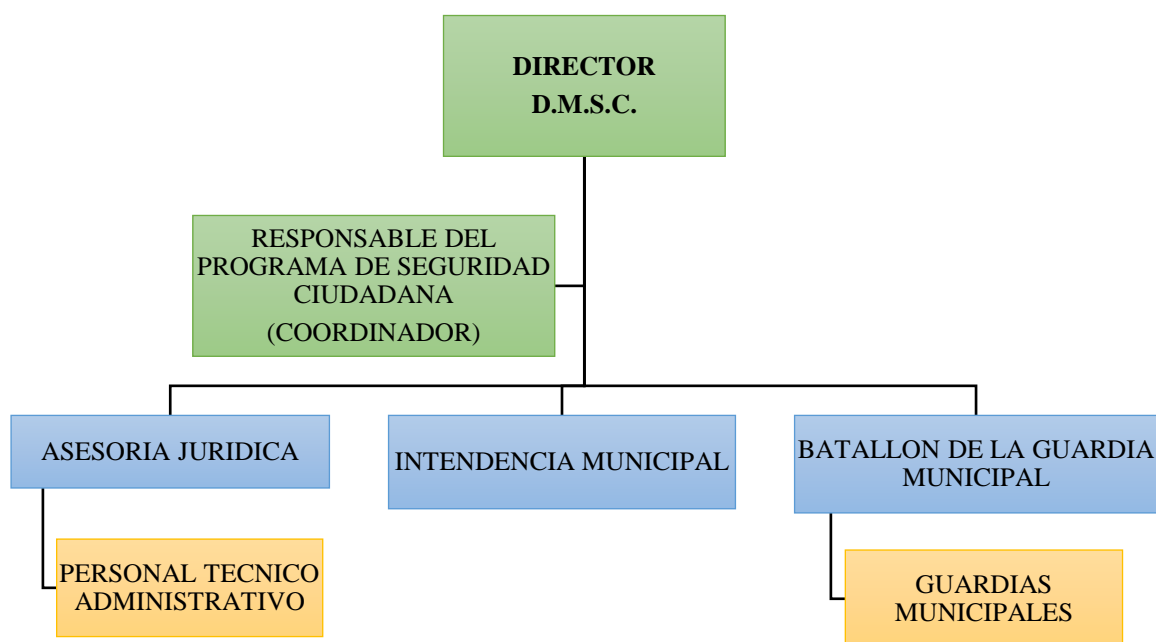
DIRECTOR
D.M.S.C.

RESPONSABLE DEL PROGRAMA DE SEGURIDAD CIUDADANA
(COORDINADOR)

ASESORIA JURIDICA

INTENDENCIA MUNICIPAL

BATALLON DE LA GUARDIA MUNICIPAL

PERSONAL TECNICO ADMINISTRATIVO

GUARDIAS MUNICIPALES